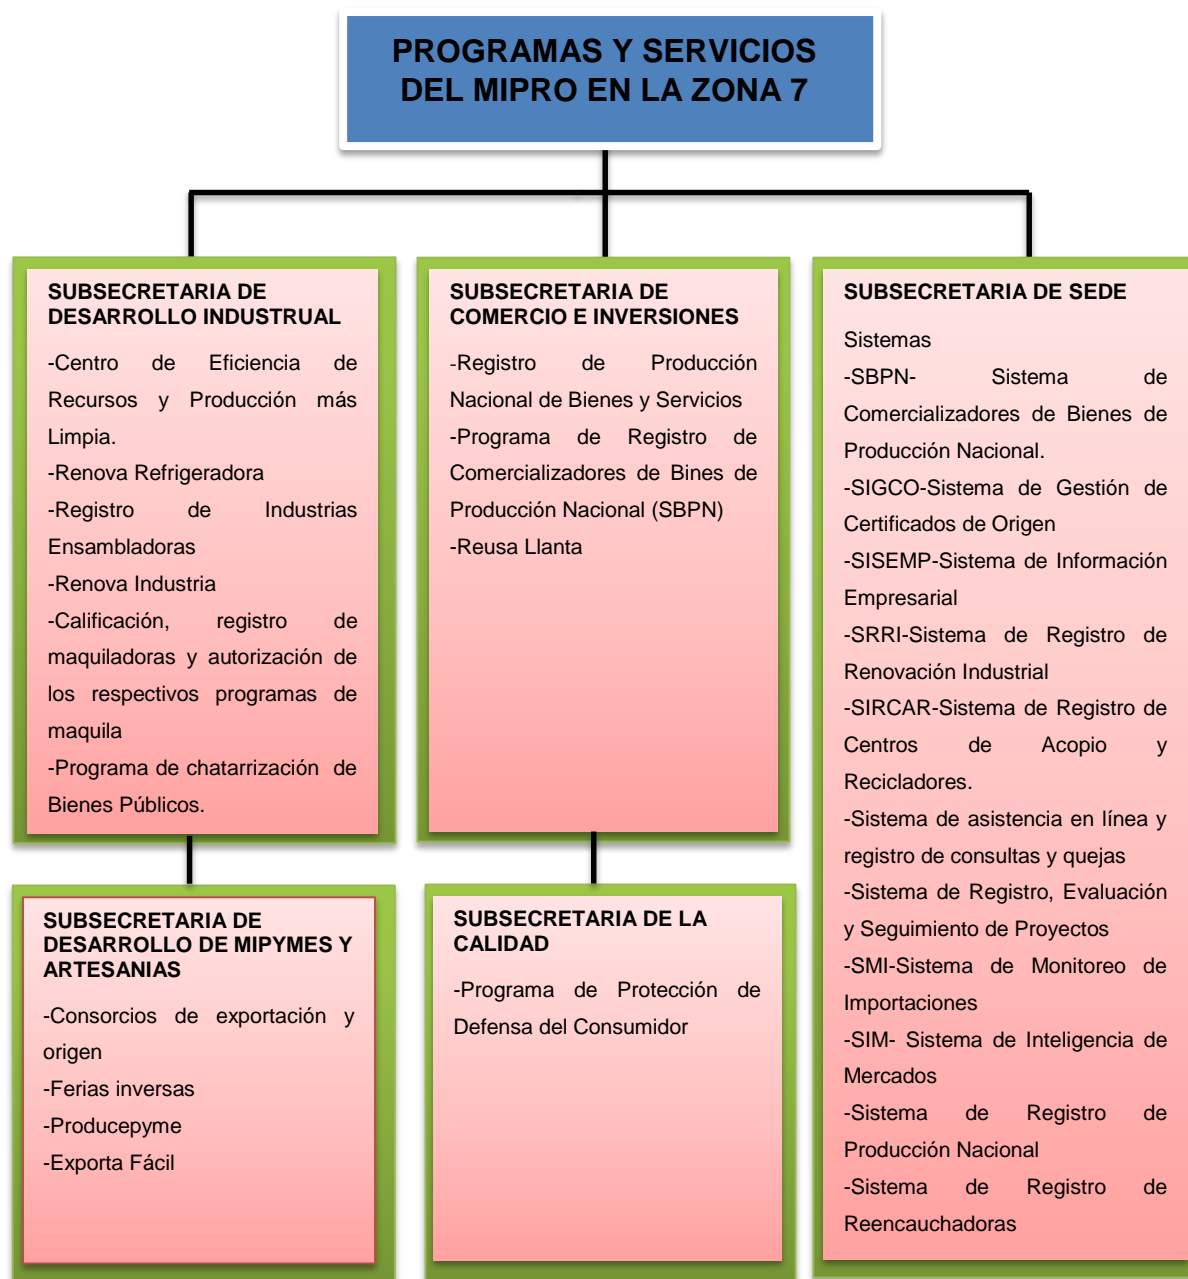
PROGRAMAS Y SERVICIOS DEL MIPRO EN LA ZONA 7

SUBSECRETARIA DE DESARROLLO INDUSTRUAL

-Centro de Eficiencia de Recursos y Producción más Limpia.
-Renova Refrigeradora
-Registro de Industrias Ensambladoras
-Renova Industria
-Calificación, registro de maquiladoras y autorización de los respectivos programas de maquila
-Programa de chatarrización de Bienes Públicos.

SUBSECRETARIA DE COMERCIO E INVERSIONES

-Registro de Producción Nacional de Bienes y Servicios
-Programa de Registro de Comercializadores de Bines de Producción Nacional (SBPN)
-Reusa Llanta

SUBSECRETARIA DE SEDE

Sistemas
-SBPN- Sistema de Comercializadores de Bienes de Producción Nacional.
-SIGCO-Sistema de Gestión de Certificados de Origen
-SISEMP-Sistema de Información Empresarial
-SRRI-Sistema de Registro de Renovación Industrial
-SIRCAR-Sistema de Registro de Centros de Acopio y Recicladores.
-Sistema de asistencia en línea y registro de consultas y quejas
-Sistema de Registro, Evaluación y Seguimiento de Proyectos
-SMI-Sistema de Monitoreo de Importaciones
-SIM- Sistema de Inteligencia de Mercados
-Sistema de Registro de Producción Nacional
-Sistema de Registro de Reencauchadoras

SUBSECRETARIA DE DESARROLLO DE MIPYMES Y ARTESANIAS

-Consorcios de exportación y origen
-Ferias inversas
-Producepyme
-Exporta Fácil

SUBSECRETARIA DE LA CALIDAD

-Programa de Protección de Defensa del Consumidor